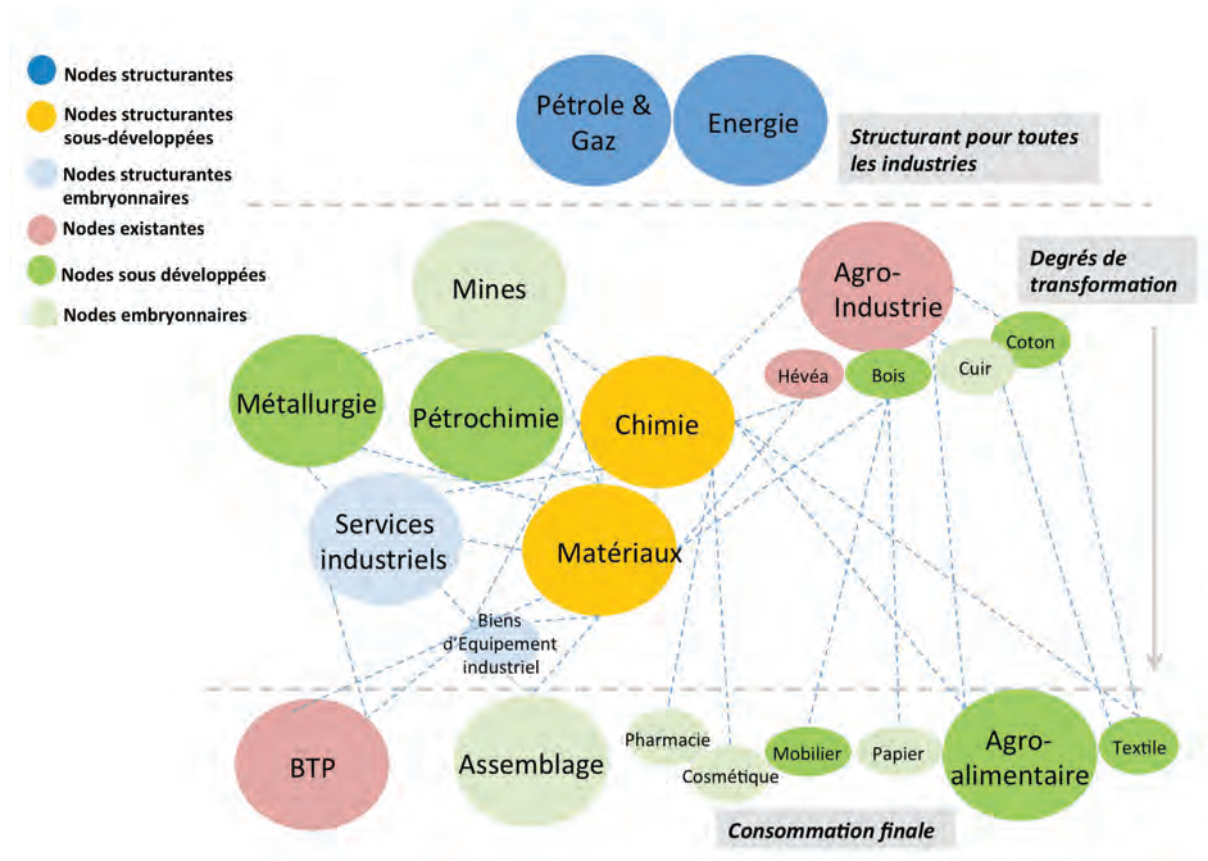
Nodes structurantes
Nodes structurantes sous-développées
Nodes structurantes embryonnaires
Nodes existantes
Nodes sous développées
Nodes embryonnaires

Pétrole & Gaz
Energie
Structurant pour toutes les industries

Degrés de transformation

Mines
Agro-Industrie
Coton
Cuir
Hévéa
Bois
Métallurgie
Pétrochimie
Chimie
Services industriels
Matériaux
Biens d'Équipement industriel

BTP
Assemblage
Pharmacie
Cosmétique
Mobilier
Papier
Agro-alimentaire
Textile

Consommation finale